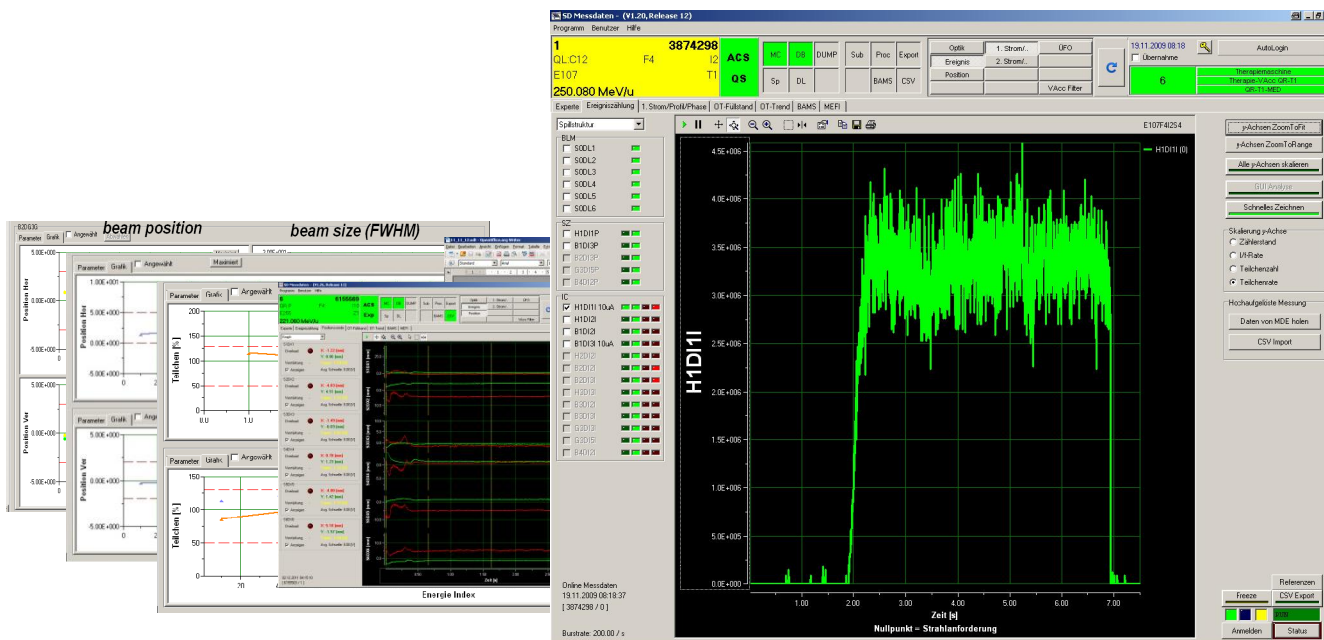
SD Messdaten - (V1.20,Release 12)

Programm Benutzer Hilfe

1 3874298
QL:C12 F4 I2
E107 T1
250.080 MeV/u

ACS
QS

MC DB DUMP
Sp DL
Sub Proc Export
BAMS CSV

Optik
Ereignis
Position
1. Strom/..
2. Strom/..
ÜFO
VAcc Filter

19.11.2009 08:18
Übernahme
6

AutoLogin
Therapiemaschine
Therapie-VAcc QR-T1
QR-T1-MED

Experte | Ereigniszählung | 1. Strom/Profil/Phase | OT-Füllstand | OT-Trend | BAMS | MEFI

Spillstruktur

BLM
S0DL1
S0DL2
S0DL3
S0DL4
S0DL5
S0DL6

SZ
H1DI1P
B1DI3P
B2DI3P
G3DI5P
B4DI2P

IC
H1DI1I 10uA
H1DI2I
B1DI2I
B1DI3I 10uA
H2DI2I
B2DI2I
B2DI3I
H3DI2I
B3DI2I
B3DI3I
G3DI3I
G3DI5I
B4DI2I

E107F4I2S4

H1DI1I (0)

4.5E+006
4.0E+006
3.5E+006
3.0E+006
2.5E+006
2.0E+006
1.5E+006
1.0E+006
5.0E+005
0.0E+000

H1DI1I

1.00 2.00 3.00 4.00 5.00 6.00 7.00
Zeit [s]
Nullpunkt = Strahlanforderung

Online Messdaten
19.11.2009 08:18:37
[ 3874298 / 0 ]

Burstrate: 200.00 / s

y-Achsen ZoomToFit
y-Achsen ZoomToRange
Alle y-Achsen skalieren
GUI Analyse
Schnelles Zeichnen

Skalierung y-Achse
Zählerstand
I/f-Rate
Teilchenzahl
Teilchenrate

Hochaufgelöste Messung
Daten von MDE holen
CSV Import

Referenzen
Freeze
CSV Export
Anmelden
Status

beam position
beam size (FWHM)

Parameter Grafik Angewählt
Maximiert
Position Hor
Position Ver
5.00E+000
0.00E+000
-5.00E+000
Teilchen [%]
200
150
100
50
0
Energie Index
20